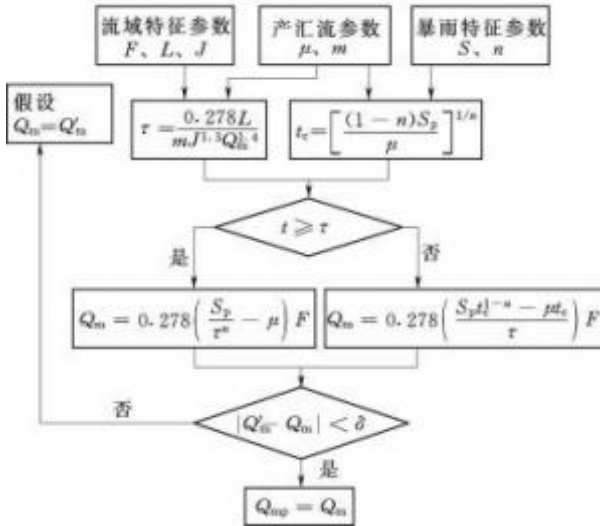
流域特征参数
$F$、$L$、$J$

产汇流参数
$\mu$、$m$

暴雨特征参数
$S$、$n$

假设
$Q_m = Q'_m$

$\tau = \frac{0.278L}{mJ^{1/3}Q_m^{1/4}}$

$t_c = \left[\frac{(1-n)S_p}{\mu}\right]^{1/n}$

$t \geqslant \tau$

是

否

$Q_m = 0.278\left(\frac{S_p}{\tau^n} - \mu\right)F$

$Q_m = 0.278\left(\frac{S_p t_c^{1-n} - \mu t_c}{\tau}\right)F$

否

$|Q'_m - Q_m| < \delta$

是

$Q_{mp} = Q_m$